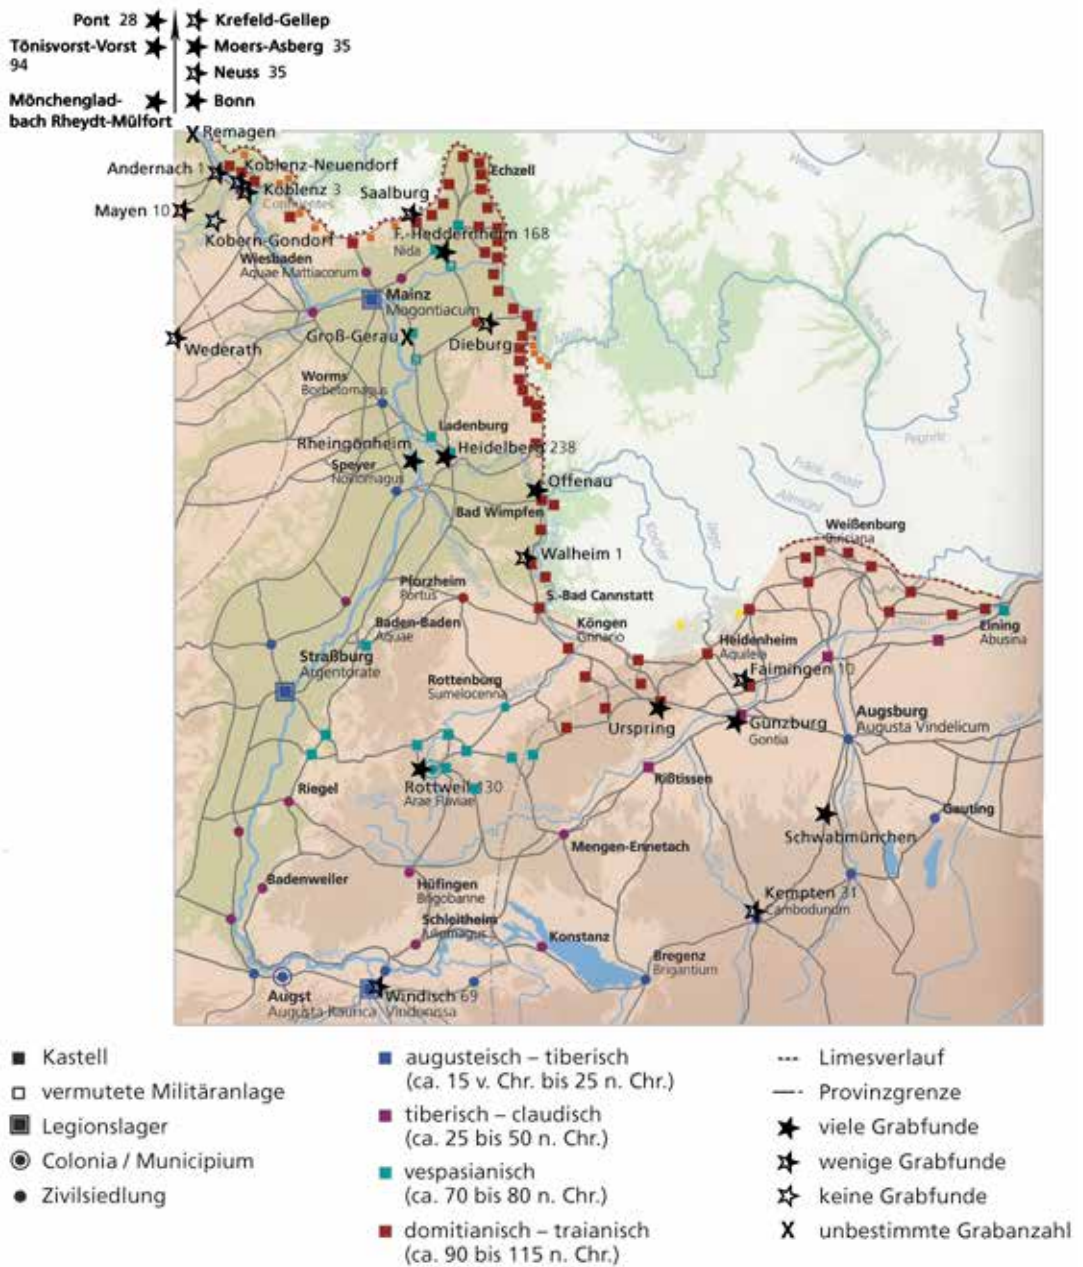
Pont 28
Tönisvorst-Vorst 94
Mönchengladbach Rheydt-Mülfort
Krefeld-Gellep
Moers-Asberg 35
Neuss 35
Bonn
Remagen
Andernach 1
Koblenz-Neuendorf
Koblenz 3
Confluentes
Mayen 10
Kobern-Gondorf
Saalburg
Echzell
F.-Heddernheim 168
Nida
Wiesbaden
Aquae Mattiacorum
Mainz
Mogontiacum
Groß-Gerau
Dieburg
Wederath
Worms
Borbetomagus
Ladenburg
Rheingönheim
Heidelberg 238
Speyer
Noviomagus
Offenau
Bad Wimpfen
Walheim 1
Weißenburg
Biriciana
Pforzheim
Portus
S.-Bad Cannstatt
Baden-Baden
Aquae
Köngen
Grinario
Heidenheim
Aquileia
Eining
Abusina
Straßburg
Argentorate
Faimingen 10
Rottenburg
Sumelocenna
Urspring
Günzburg
Gontia
Augsburg
Augusta Vindelicum
Riegel
Rottweil 30
Arae Flaviae
Rißtissen
Gauting
Mengen-Ennetach
Schwabmünchen
Badenweiler
Hüfingen
Brigobanne
Schleitheim
Iuliomagus
Kempten 31
Cambodunum
Konstanz
Bregenz
Brigantium
Augst
Augusta Raurica
Windisch 69
Vindonissa

■ Kastell
□ vermutete Militäranlage
Legionslager
Colonia / Municipium
Zivilsiedlung
augusteisch – tiberisch (ca. 15 v. Chr. bis 25 n. Chr.)
tiberisch – claudisch (ca. 25 bis 50 n. Chr.)
vespasianisch (ca. 70 bis 80 n. Chr.)
domitianisch – traianisch (ca. 90 bis 115 n. Chr.)
Limesverlauf
Provinzgrenze
viele Grabfunde
wenige Grabfunde
keine Grabfunde
X unbestimmte Grabanzahl